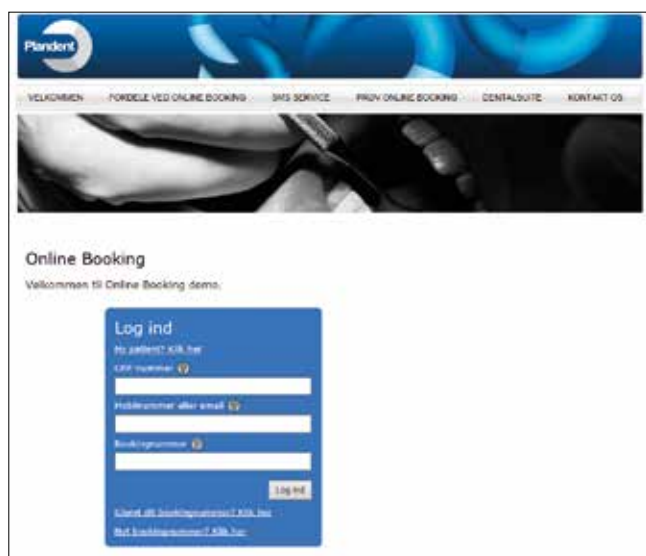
Plandent

VELKOMMEN | FORDELE VED ONLINE BOOKING | SMS SERVICE | PRØV ONLINE BOOKING | DENTALSUITE | KONTAKT OS

Online Booking

Velkommen til Online Booking demo.

Log ind

Ny patient? Klik her

CPR nummer

Mobilnummer eller email

Bookingnummer

Log ind

Glemt dit bookingnummer? Klik her

Nyt bookingnummer? Klik her